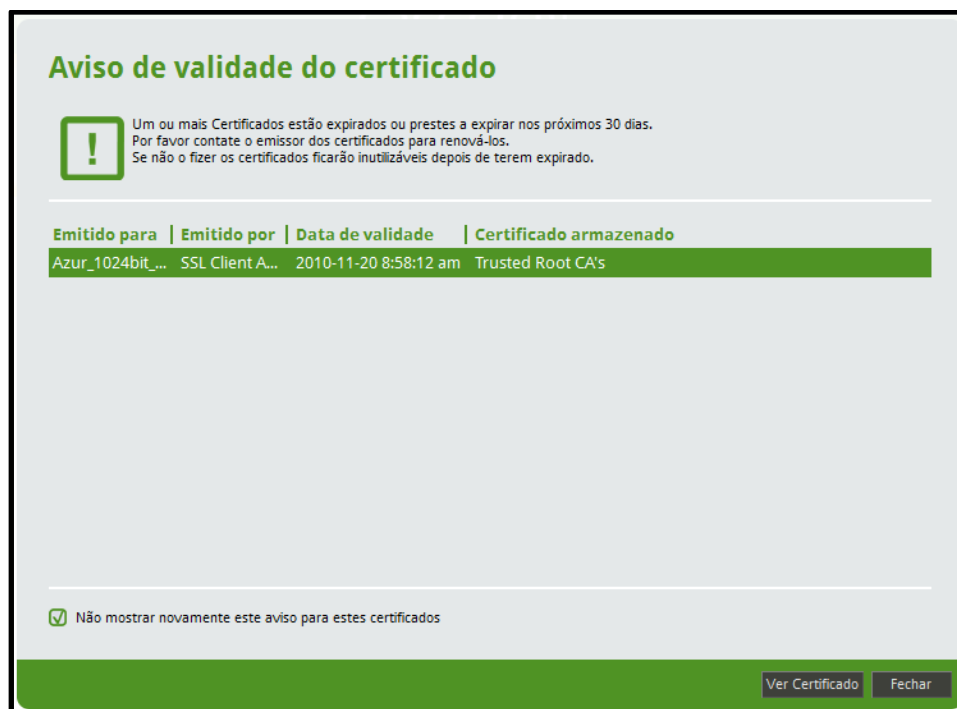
Aviso de validade do certificado

!

Um ou mais Certificados estão expirados ou prestes a expirar nos próximos 30 dias.
Por favor contate o emissor dos certificados para renová-los.
Se não o fizer os certificados ficarão inutilizáveis depois de terem expirado.

| Emitido para | Emitido por | Data de validade | Certificado armazenado |
|---|---|---|---|
| Azur_1024bit_... | SSL Client A... | 2010-11-20 8:58:12 am | Trusted Root CA's |

Não mostrar novamente este aviso para estes certificados

Ver Certificado

Fechar